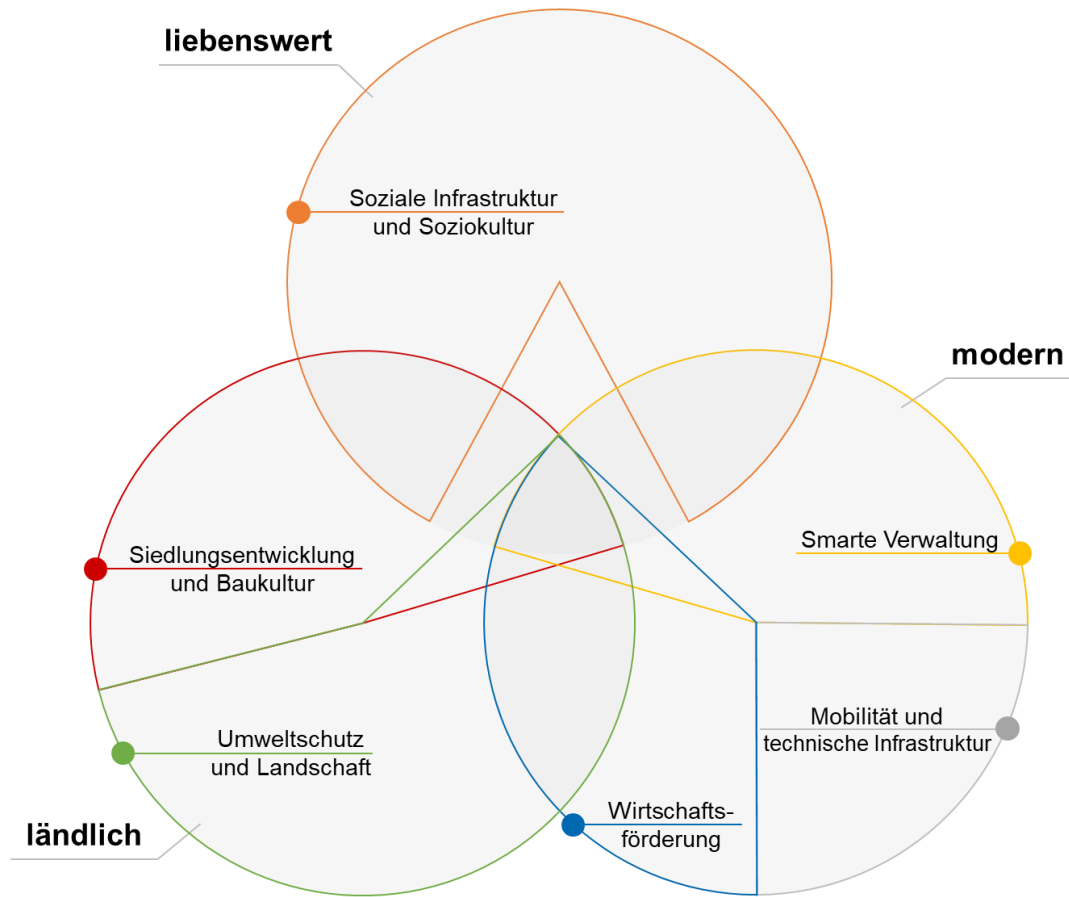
liebenswert

Soziale Infrastruktur und Soziokultur

modern

Smarte Verwaltung

Siedlungsentwicklung und Baukultur

Mobilität und technische Infrastruktur

Umweltschutz und Landschaft

Wirtschaftsförderung

ländlich